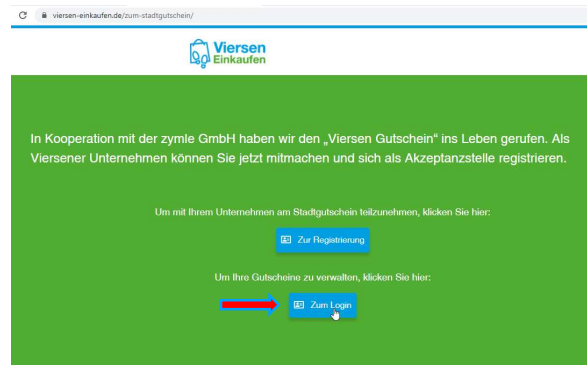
viersen-einkaufen.de/zum-stadtgutschein/

Viersen Einkaufen

In Kooperation mit der zymle GmbH haben wir den „Viersen Gutschein" ins Leben gerufen. Als Viersener Unternehmen können Sie jetzt mitmachen und sich als Akzeptanzstelle registrieren.

Um mit Ihrem Unternehmen am Stadtgutschein teilzunehmen, klicken Sie hier:

Zur Registrierung

Um Ihre Gutscheine zu verwalten, klicken Sie hier:

Zum Login